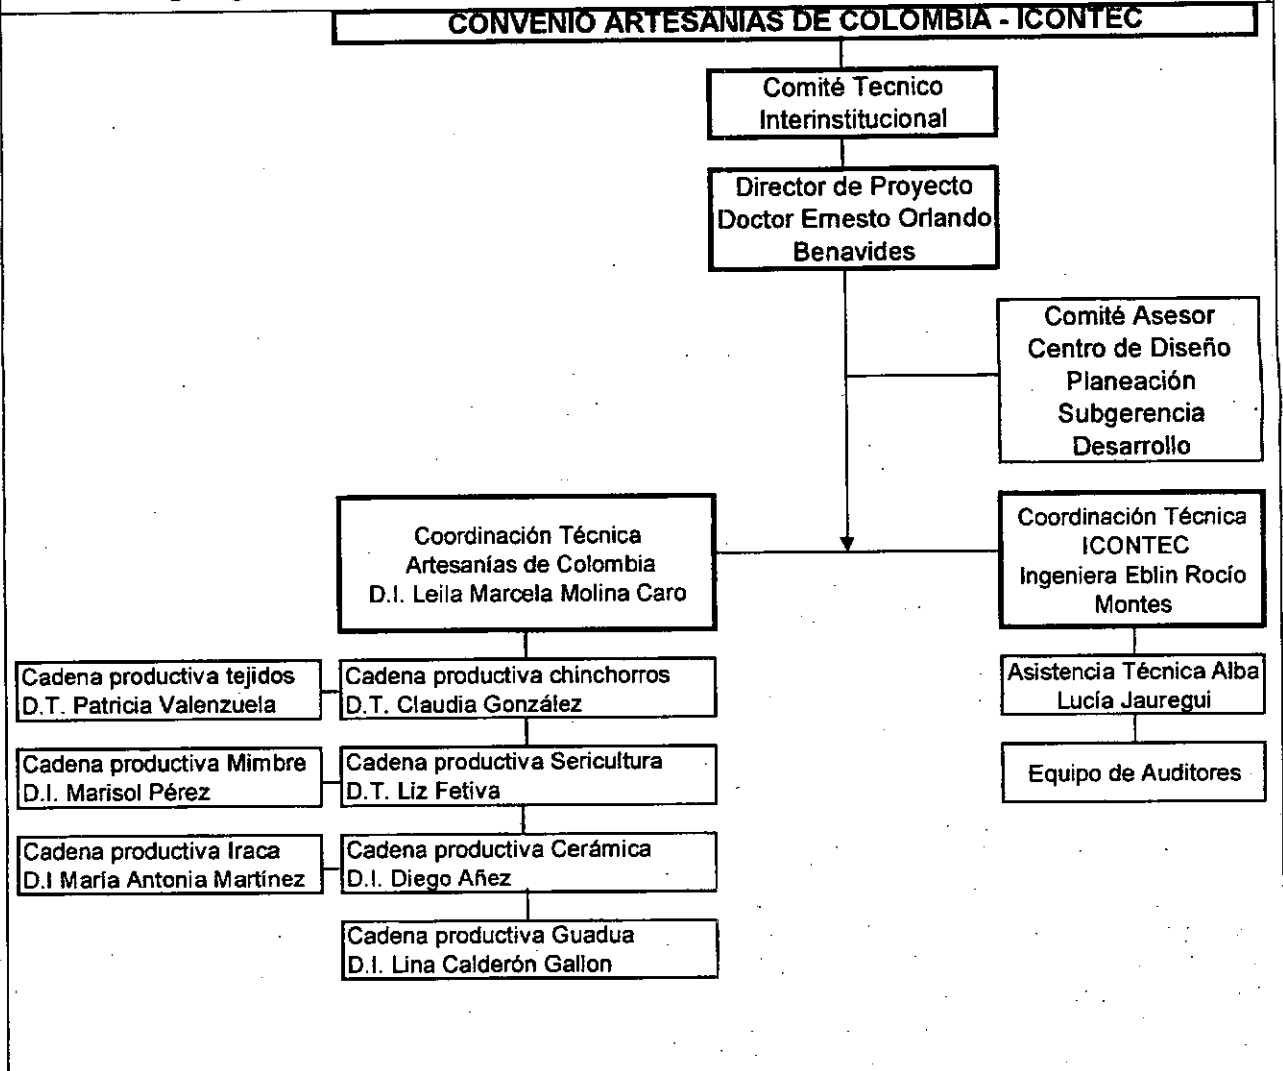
CONVENIO ARTESANIAS DE COLOMBIA - ICONTEC

Comité Tecnico Interinstitucional

Director de Proyecto Doctor Ernesto Orlando Benavides

Comité Asesor Centro de Diseño Planeación Subgerencia Desarrollo

Coordinación Técnica Artesanías de Colombia D.I. Leila Marcela Molina Caro

Coordinación Técnica ICONTEC Ingeniera Eblin Rocío Montes

Cadena productiva tejidos D.T. Patricia Valenzuela

Cadena productiva chinchorros D.T. Claudia González

Asistencia Técnica Alba Lucía Jauregui

Cadena productiva Mimbre D.I. Marisol Pérez

Cadena productiva Sericultura D.T. Liz Fetiva

Equipo de Auditores

Cadena productiva Iraca D.I María Antonia Martínez

Cadena productiva Cerámica D.I. Diego Añez

Cadena productiva Guadua D.I. Lina Calderón Gallon